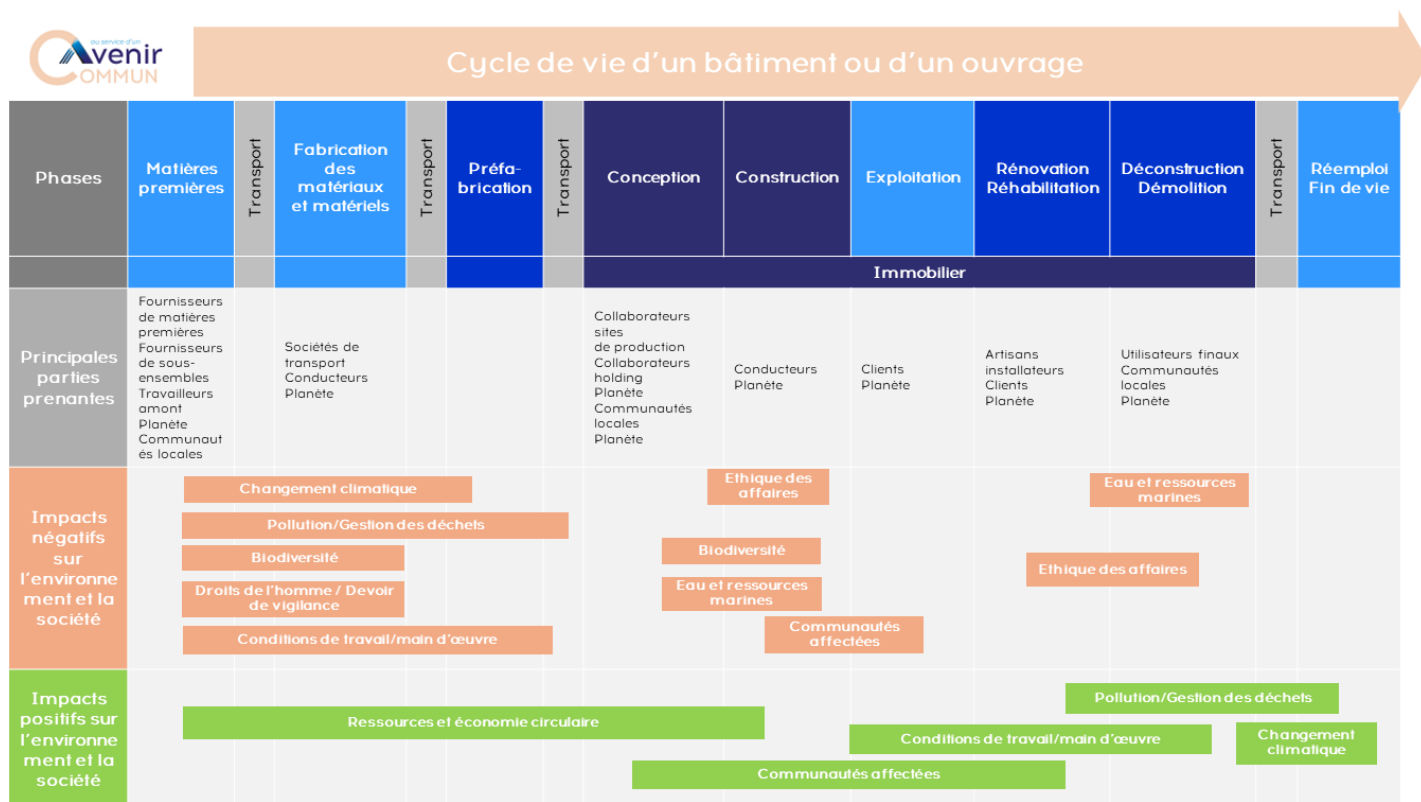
au service d'un Avenir COMMUN

Cycle de vie d'un bâtiment ou d'un ouvrage

| Phases | Matières premières | Transport | Fabrication des matériaux et matériels | Transport | Préfabrication | Transport | Conception | Construction | Exploitation | Rénovation Réhabilitation | Déconstruction Démolition | Transport | Réemploi Fin de vie |
|---|---|---|---|---|---|---|---|---|---|---|---|---|---|
| | | | | | | | Immobilier | | | | | | |
| Principales parties prenantes | Fournisseurs de matières premières Fournisseurs de sous-ensembles Travailleurs amont Planète Communautés locales | | Sociétés de transport Conducteurs Planète | | | | Collaborateurs sites de production Collaborateurs holding Planète Communautés locales Planète | Conducteurs Planète | Clients Planète | Artisans installateurs Clients Planète | Utilisateurs finaux Communautés locales Planète | | |

Impacts négatifs sur l'environnement et la société

Changement climatique
Pollution/Gestion des déchets
Biodiversité
Droits de l'homme / Devoir de vigilance
Conditions de travail/main d'œuvre
Ethique des affaires
Biodiversité
Eau et ressources marines
Communautés affectées
Eau et ressources marines
Ethique des affaires

Impacts positifs sur l'environnement et la société

Ressources et économie circulaire
Pollution/Gestion des déchets
Conditions de travail/main d'œuvre
Changement climatique
Communautés affectées